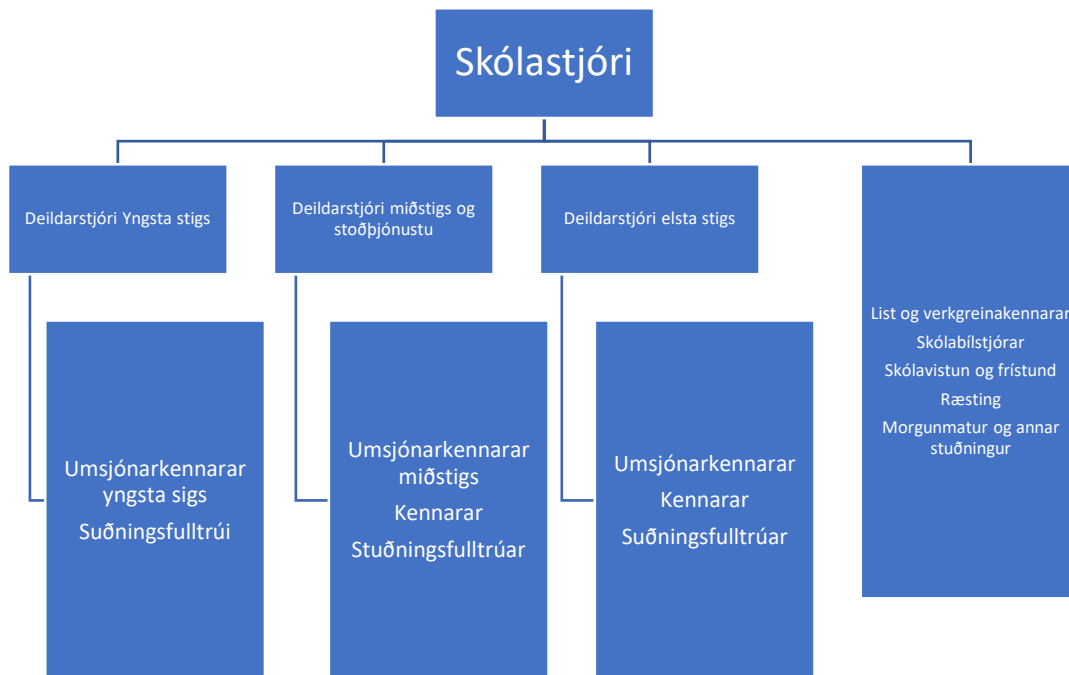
Skólastjóri

Deildarstjóri Yngsta stigs

Deildarstjóri miðstigs og stoðþjónustu

Deildarstjóri elsta stigs

List og verkgreinakennarar
Skólabílstjórar
Skólavistun og frístund
Ræsting
Morgunmatur og annar stuðningur

Umsjónarkennarar yngsta sigs
Suðningsfulltrúi

Umsjónarkennarar miðstigs
Kennarar
Stuðningsfulltrúar

Umsjónarkennarar
Kennarar
Suðningsfulltrúar